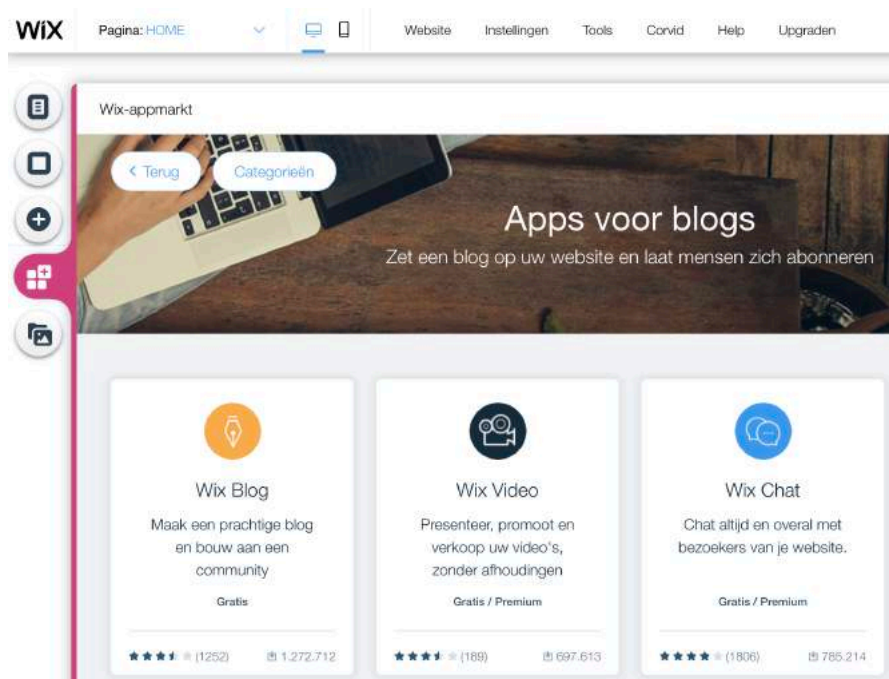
WiX Pagina: HOME Website Instellingen Tools Corvid Help Upgraden

Wix-appmarkt

< Terug Categorieën

Apps voor blogs

Zet een blog op uw website en laat mensen zich abonneren

Wix Blog

Maak een prachtige blog en bouw aan een community

Gratis

(1252) 1.272.712

Wix Video

Presenteer, promoot en verkoop uw video's, zonder afhoudingen

Gratis / Premium

(189) 697.613

Wix Chat

Chat altijd en overal met bezoekers van je website.

Gratis / Premium

(1806) 785.214